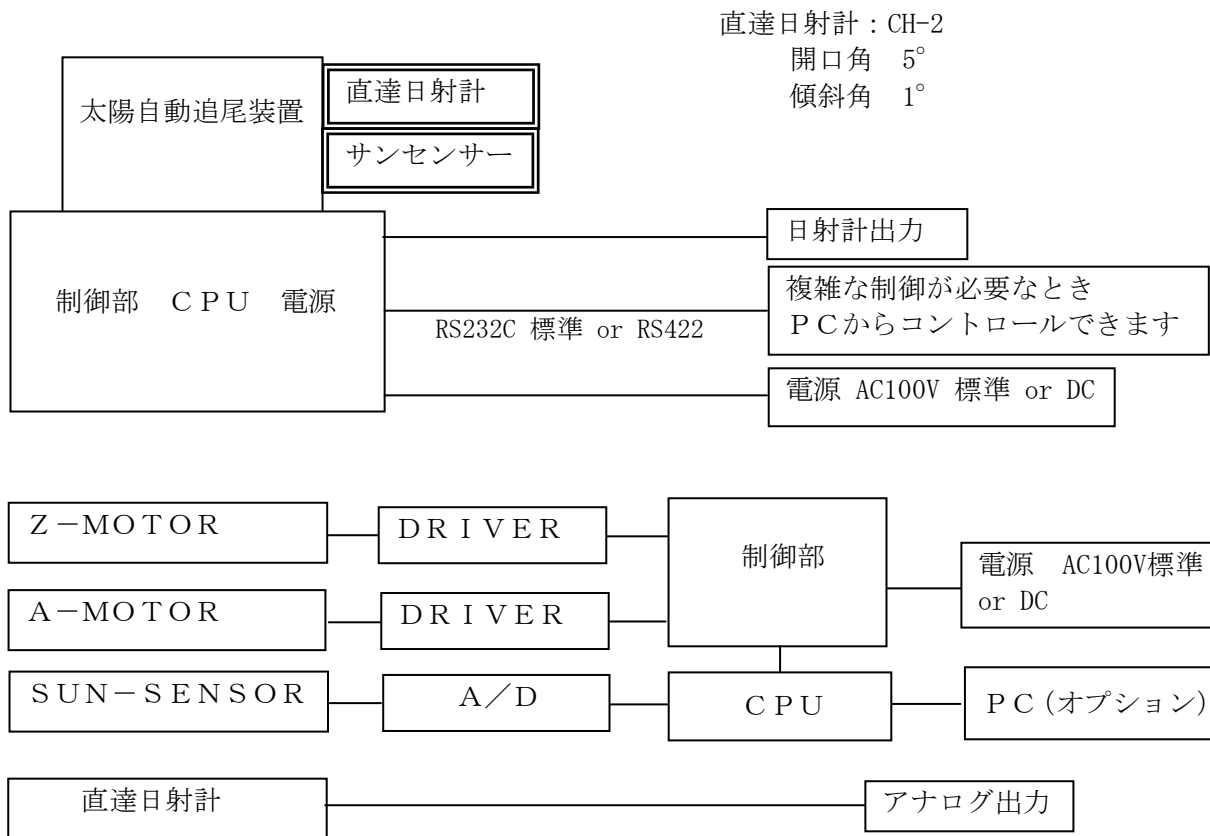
直達日射計：CH-2
開口角　5°
傾斜角　1°

太陽自動追尾装置

直達日射計

サンセンサー

制御部　ＣＰＵ　電源

日射計出力

複雑な制御が必要なとき
ＰＣからコントロールできます

RS232C 標準 or RS422

電源 AC100V 標準 or DC

Ｚ－ＭＯＴＯＲ

ＤＲＩＶＥＲ

制御部

電源　AC100V標準 or DC

Ａ－ＭＯＴＯＲ

ＤＲＩＶＥＲ

ＳＵＮ－ＳＥＮＳＯＲ

Ａ／Ｄ

ＣＰＵ

ＰＣ（オプション）

直達日射計

アナログ出力